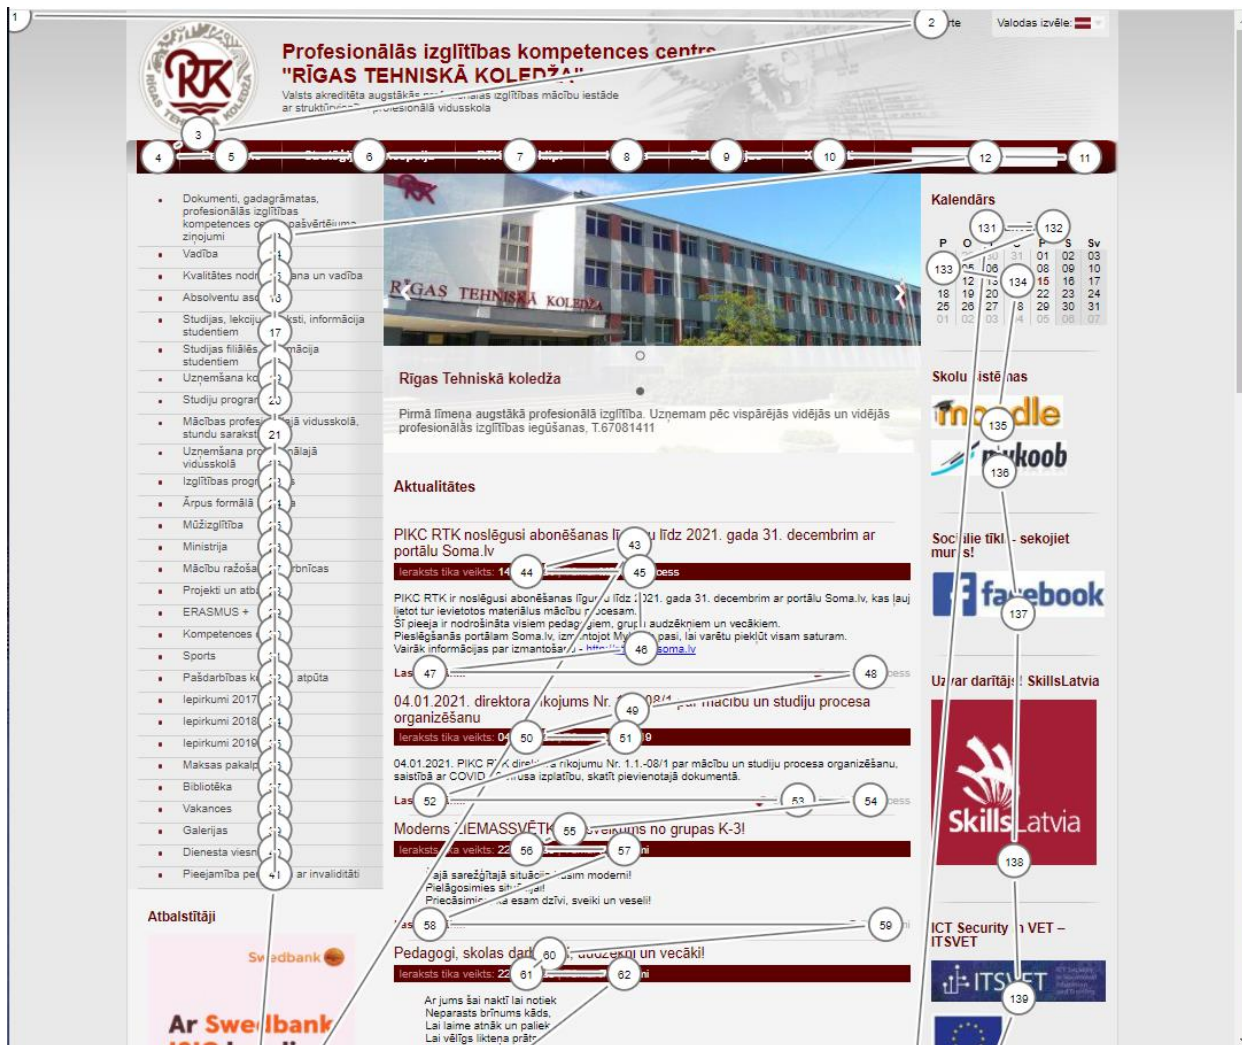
1
2
te
Valodas izvēle:

Profesionālās izglītības kompetences centrs
"RĪGAS TEHNISKĀ KOLEDŽA"
Valsts akreditēta augstākās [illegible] izglītības mācību iestāde ar struktūrvienību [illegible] profesionālā vidusskola

RTK
RĪGAS TEHNISKĀ KOLEDŽA
3

4 5 6 7 8 9 10 12 11

Dokumenti, gadagrāmatas, profesionālās izglītības kompetences c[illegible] pašvērtējuma ziņojumi
Vadība
Kvalitātes nod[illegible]ana un vadība
Absolventu as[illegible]
Studijas, lekciju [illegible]ksti, informācija studentiem
Studijas filiālēs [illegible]mācija studentiem
Uzņemšana ko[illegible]
Studiju program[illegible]
Mācības profes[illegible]ajā vidusskolā, stundu sarakst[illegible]
Uzņemšana pro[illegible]ālajā vidusskolā
Izglītības progr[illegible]
Ārpus formālā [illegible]
Mūžizglītība
Ministrija
Mācību ražoša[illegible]rbnīcas
Projekti un atb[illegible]
ERASMUS +
Kompetences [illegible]
Sports
Pašdarbības k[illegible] atpūta
Iepirkumi 2017
Iepirkumi 2018
Iepirkumi 2019
Maksas pakalp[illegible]
Bibliotēka
Vakances
Galerijas
Dienesta viesn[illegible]
Pieejamība pe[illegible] ar invaliditāti

Atbalstītāji
Swedbank
Ar Swedbank

RĪGAS TEHNISKĀ KOLEDŽA

Rīgas Tehniskā koledža

Pirmā līmeņa augstākā profesionālā izglītība. Uzņemam pēc vispārējās vidējās un vidējās profesionālās izglītības iegūšanas, T.67081411

Aktualitātes

PIKC RTK noslēgusi abonēšanas l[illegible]u līdz 2021. gada 31. decembrim ar portālu Soma.lv
Ieraksts tika veikts: 14 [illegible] cess
PIKC RTK ir noslēgusi abonēšanas līgu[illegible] līdz 2021. gada 31. decembrim ar portālu Soma.lv, kas ļauj lietot tur ievietotos materiālus mācību procesam.
Šī pieeja ir nodrošināta visiem pedag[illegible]iem, grup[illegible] audzēkņiem un vecākiem.
Pieslēgšanās portālam Soma.lv, izm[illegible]ntojot My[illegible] pasi, lai varētu piekļūt visam saturam.
Vairāk informācijas par izmantošan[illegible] - http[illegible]soma.lv
Las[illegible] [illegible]cess

04.01.2021. direktora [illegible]kojums Nr. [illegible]08/1 par mācību un studiju procesa organizēšanu
Ieraksts tika veikts: 04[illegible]9
04.01.2021. PIKC R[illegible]K dire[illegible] rīkojumu Nr. 1.1.-08/1 par mācību un studiju procesa organizēšanu, saistībā ar COVID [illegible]usa izplatību, skatīt pievienotajā dokumentā.
Las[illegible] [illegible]cess

Moderns ZIEMASSVĒTK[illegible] sveiciens no grupas K-3!
Ieraksts tika veikts: 22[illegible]ni
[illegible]ajā sarežģītajā situācij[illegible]sim moderni!
Pielāgosimies si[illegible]ajai!
Priecāsimie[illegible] esam dzīvi, sveiki un veseli!
Las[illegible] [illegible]ni

Pedagogi, skolas darb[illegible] audzēkņi un vecāki!
Ieraksts tika veikts: 22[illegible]ni
Ar jums šai naktī lai notiek
Neparasts brīnums kāds,
Lai laime atnāk un paliek
Lai vēlīgs liktena prāt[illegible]

Kalendārs
| P | O | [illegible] | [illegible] | P | S | Sv |
|---|---|---|---|---|---|---|
| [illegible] | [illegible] | 30 | 31 | 01 | 02 | 03 |
| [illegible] | 05 | 06 | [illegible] | 08 | 09 | 10 |
| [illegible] | 12 | 13 | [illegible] | 15 | 16 | 17 |
| 18 | 19 | 20 | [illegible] | 22 | 23 | 24 |
| 25 | 26 | 27 | 28 | 29 | 30 | 31 |
| 01 | 02 | 03 | 04 | 05 | 06 | 07 |

Skolu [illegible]istēmas
moodle
e-klase

Sociālie tīkli - sekojiet mums!
facebook

Uzvar darītāji! SkillsLatvia
SkillsLatvia

ICT Security in VET – ITSVET
ITSVET